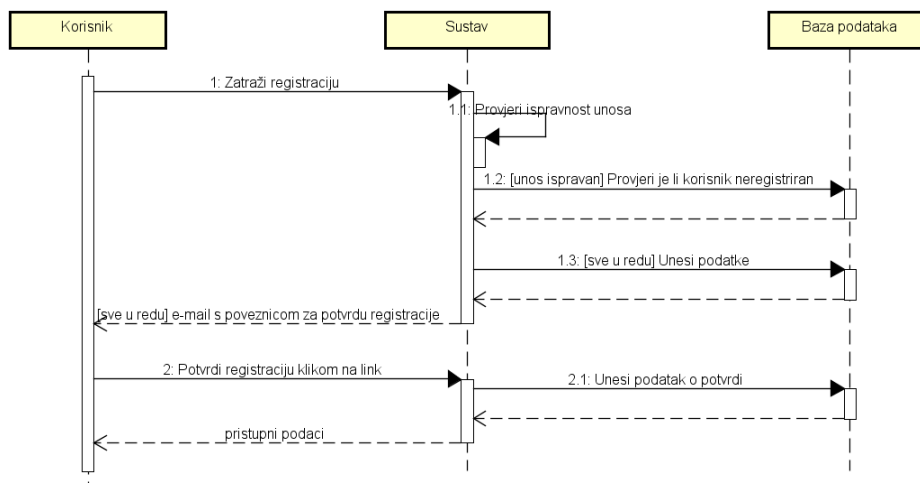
Korisnik

Sustav

Baza podataka

1: Zatraži registraciju

1.1: Provjeri ispravnost unosa

1.2: [unos ispravan] Provjeri je li korisnik neregistriran

1.3: [sve u redu] Unesi podatke

[sve u redu] e-mail s poveznicom za potvrdu registracije

2: Potvrdi registraciju klikom na link

2.1: Unesi podatak o potvrdi

pristupni podaci